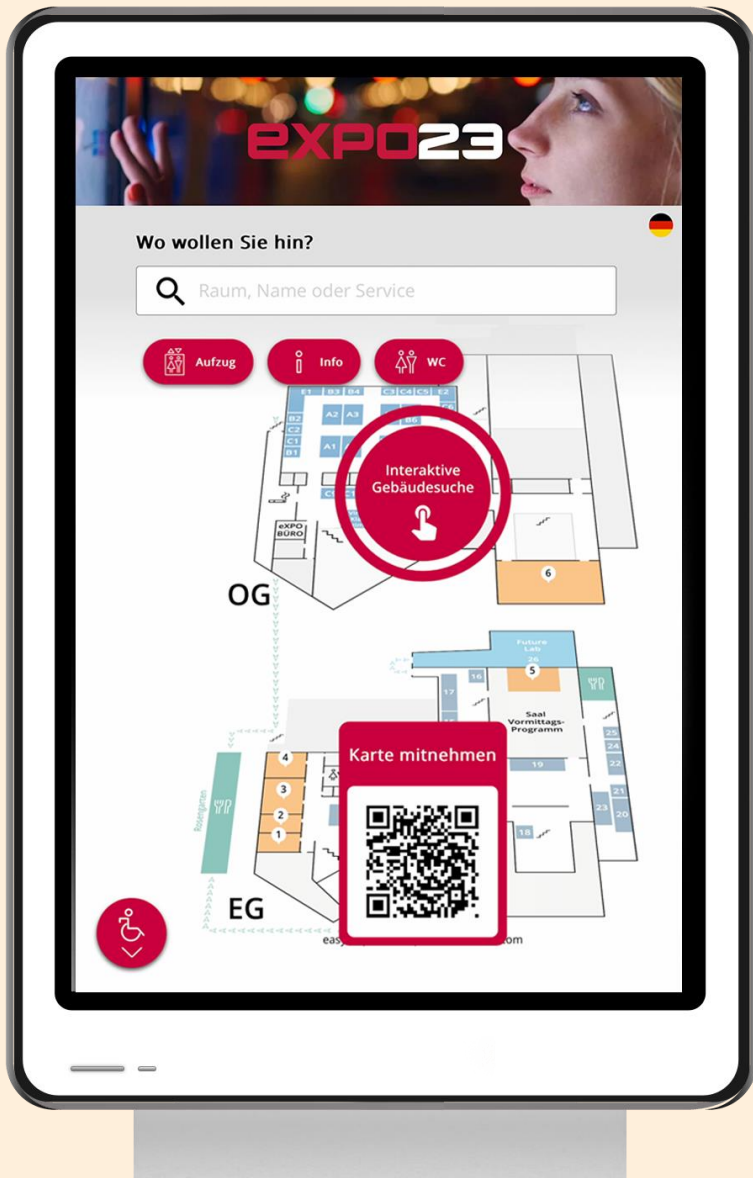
eXPO23

Wo wollen Sie hin?

Raum, Name oder Service

Aufzug Info WC

E1 B3 B4 C3 C4 C5 E2
A2 A3
B2 C2 C1 B1
A1
B6

Interaktive Gebäudesuche

eXPO BÜRO

6

OG

Future Lab
5

16
17

Saal Vormittags-Programm

25
24
22
21
20
23
19
18

4
3
2
1

Rosengarten

Karte mitnehmen

EG

easy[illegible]om